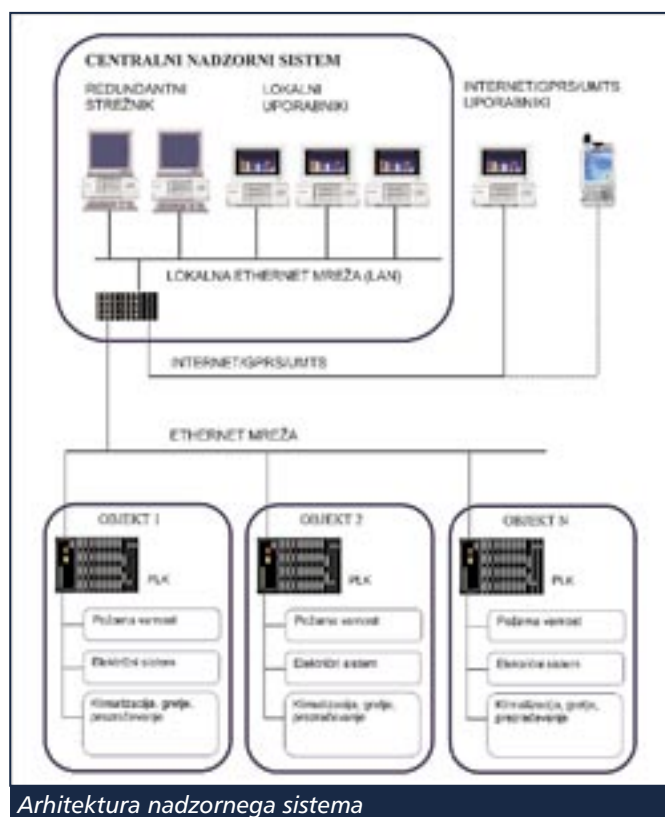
CENTRALNI NADZORNI SISTEM

REDUNDANTNI STREŽNIK

LOKALNI UPORABNIKI

INTERNET/GPRS/UMTS UPORABNIKI

LOKALNA ETHERNET MREŽA (LAN)

INTERNET/GPRS/UMTS

ETHERNET MREŽA

OBJEKT 1

PLK

Požarna varnost

Električni sistem

Klimatizacija, gretje, prezračevanje

OBJEKT 2

PLK

Požarna varnost

Električni sistem

Klimatizacija, gretje, prezračevanje

OBJEKT N

PLK

Požarna varnost

Električni sistem

Klimatizacija, gretje, prezračevanje

Arhitektura nadzornega sistema